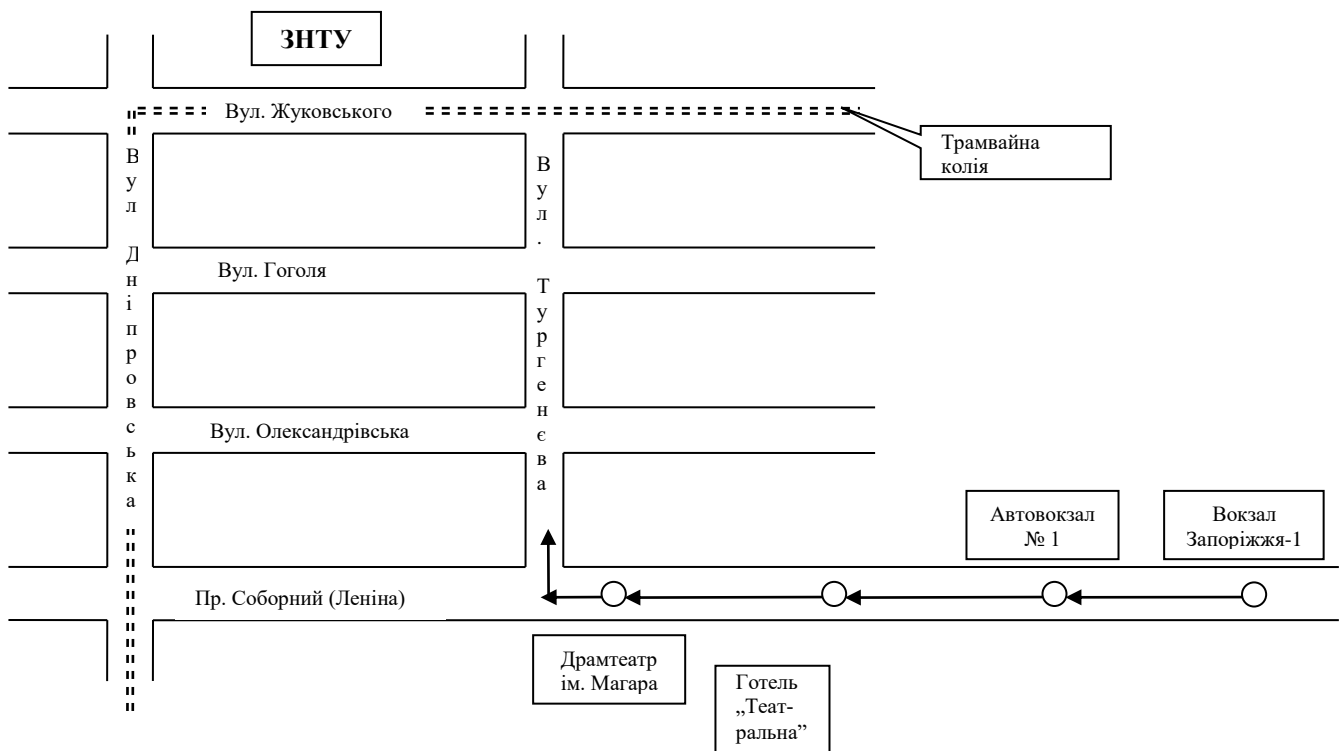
ЗНТУ

Вул. Жуковського

Трамвайна колія

Вул Дніпровська

Вул. Тургенєва

Вул. Гоголя

Вул. Олександрівська

Автовокзал № 1

Вокзал Запоріжжя-1

Пр. Соборний (Леніна)

Драмтеатр ім. Магара

Готель „Театральна”